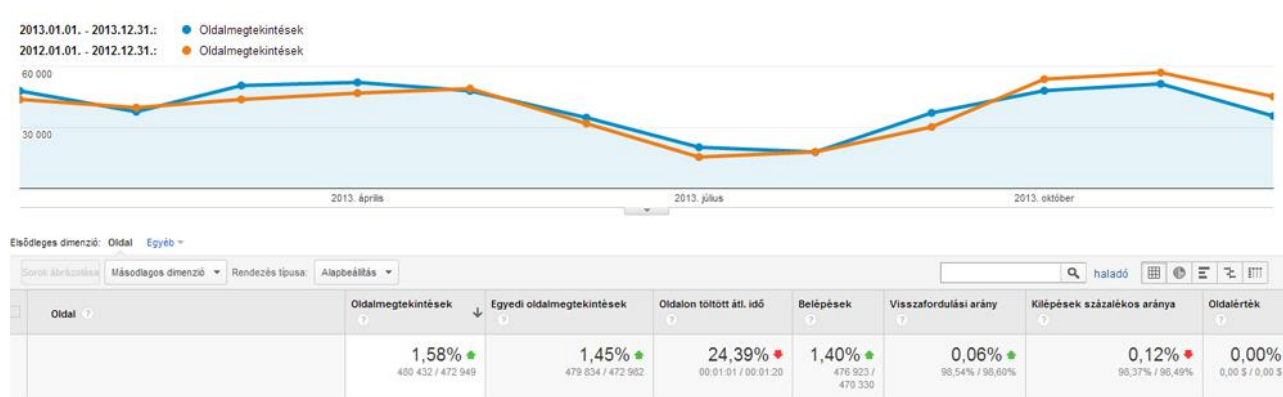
2013.01.01. - 2013.12.31.: Oldalmegtekintések
2012.01.01. - 2012.12.31.: Oldalmegtekintések

60 000
30 000

2013. április
2013. július
2013. október

Elsődleges dimenzió: Oldal Egyéb

Sorok ábrázolása Másodlagos dimenzió Rendezés típusa: Alapbeállítás

haladó

| Oldal | Oldalmegtekintések | Egyedi oldalmegtekintések | Oldalon töltött átl. idő | Belépések | Visszafordulási arány | Kilépések százalékos aránya | Oldalérték |
|---|---|---|---|---|---|---|---|
| | 1,58% 480 432 / 472 949 | 1,45% 479 834 / 472 982 | 24,39% 00:01:01 / 00:01:20 | 1,40% 476 923 / 470 330 | 0,06% 98,54% / 98,60% | 0,12% 98,37% / 98,49% | 0,00% 0,00 $ / 0,00 $ |